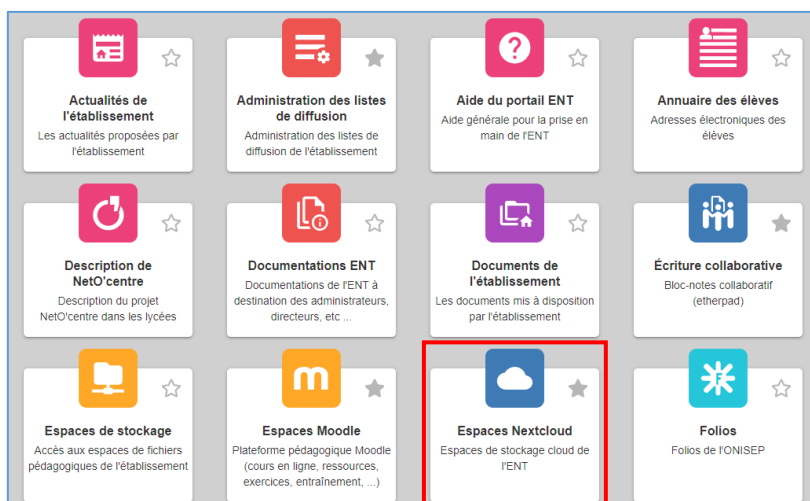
Actualités de l'établissement
Les actualités proposées par l'établissement

Administration des listes de diffusion
Administration des listes de diffusion de l'établissement

Aide du portail ENT
Aide générale pour la prise en main de l'ENT

Annuaire des élèves
Adresses électroniques des élèves

Description de NetO'centre
Description du projet NetO'centre dans les lycées

Documentations ENT
Documentations de l'ENT à destination des administrateurs, directeurs, etc ...

Documents de l'établissement
Les documents mis à disposition par l'établissement

Écriture collaborative
Bloc-notes collaboratif (etherpad)

Espaces de stockage
Accès aux espaces de fichiers pédagogiques de l'établissement

Espaces Moodle
Plateforme pédagogique Moodle (cours en ligne, ressources, exercices, entraînement, ...)

Espaces Nextcloud
Espaces de stockage cloud de l'ENT

Folios
Folios de l'ONISEP